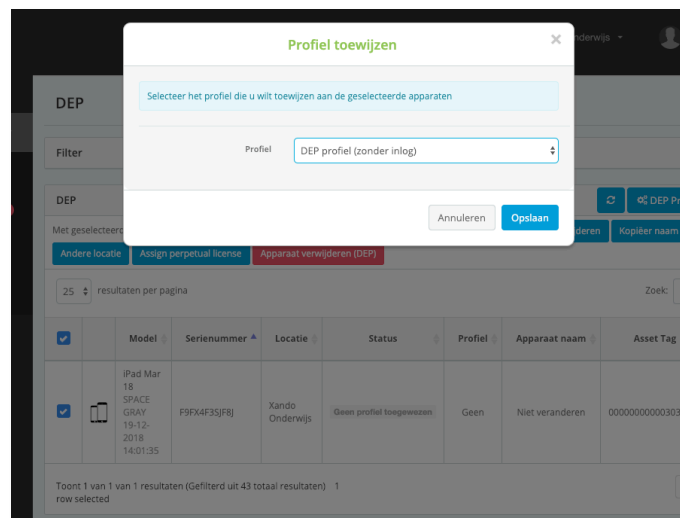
Profiel toewijzen

×

Selecteer het profiel die u wilt toewijzen aan de geselecteerde apparaten

Profiel

DEP profiel (zonder inlog)

Annuleren

Opslaan

nderwijs

DEP

Filter

DEP

DEP Pr

Met geselecteerd

nderen

Kopiëer naam

Andere locatie

Assign perpetual license

Apparaat verwijderen (DEP)

25 resultaten per pagina

Zoek:

| | | Model | Serienummer | Locatie | Status | Profiel | Apparaat naam | Asset Tag |
|---|---|---|---|---|---|---|---|---|
| ☑ | | iPad Mar 18 SPACE GRAY 19-12-2018 14:01:35 | F9FX4F3SJF8J | Xando Onderwijs | Geen profiel toegewezen | Geen | Niet veranderen | 00000000000303 |

Toont 1 van 1 van 1 resultaten (Gefilterd uit 43 totaal resultaten) 1 row selected